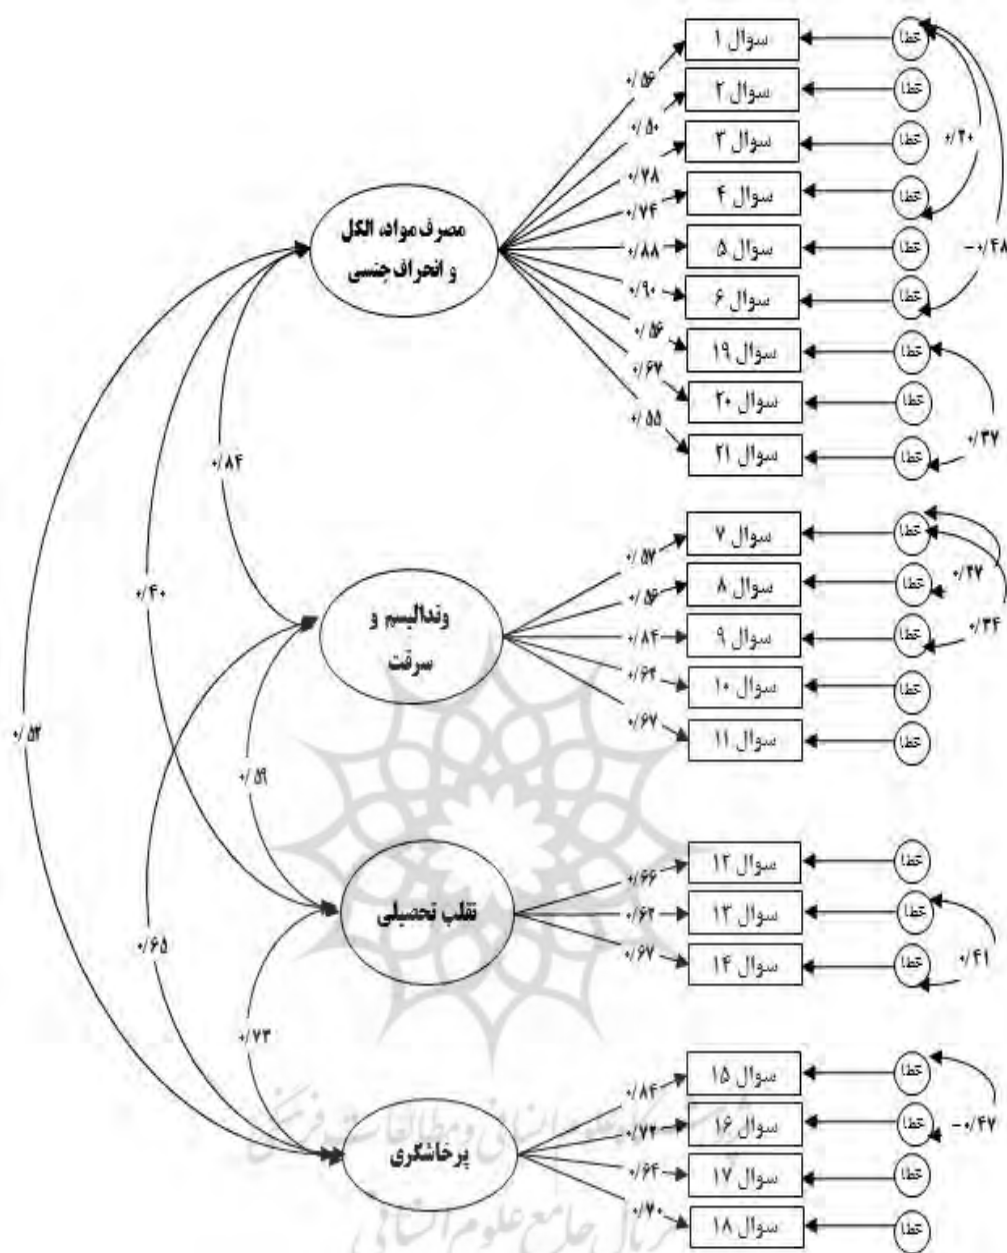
مصرف مواد، الکل و انحراف جنسی

۰/۵۶
۰/۵۰
۰/۷۸
۰/۷۴
۰/۸۸
۰/۹۰
۰/۵۶
۰/۶۴
۰/۵۵

سوال ۱
سوال ۲
سوال ۳
سوال ۴
سوال ۵
سوال ۶
سوال ۱۹
سوال ۲۰
سوال ۲۱

خطا
خطا
خطا
خطا
خطا
خطا
خطا
خطا
خطا

۰/۲۰
-۰/۴۸
۰/۳۷

۰/۸۴

وندالیسم و سرقت

۰/۵۷
۰/۵۶
۰/۸۴
۰/۶۴
۰/۶۷

سوال ۷
سوال ۸
سوال ۹
سوال ۱۰
سوال ۱۱

خطا
خطا
خطا
خطا
خطا

۰/۲۷
۰/۳۴

۰/۴۰
۰/۵۲
۰/۵۹

تقلب تحصیلی

۰/۶۶
۰/۶۲
۰/۶۷

سوال ۱۲
سوال ۱۳
سوال ۱۴

خطا
خطا
خطا

۰/۴۱

۰/۶۵
۰/۷۳

پرخاشگری

۰/۸۴
۰/۷۲
۰/۶۴
۰/۷۰

سوال ۱۵
سوال ۱۶
سوال ۱۷
سوال ۱۸

خطا
خطا
خطا
خطا

-۰/۴۷

پژوهشگاه علوم انسانی و مطالعات فرهنگی
پرتال جامع علوم انسانی